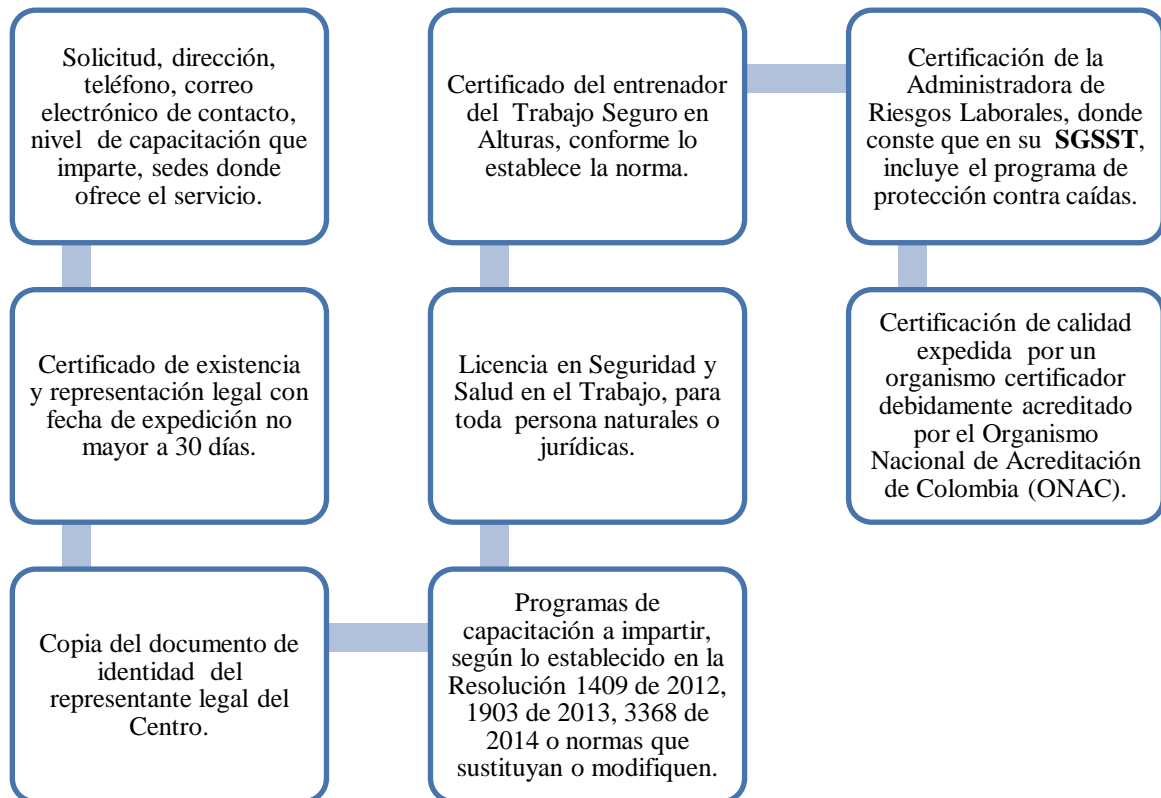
Solicitud, dirección, teléfono, correo electrónico de contacto, nivel de capacitación que imparte, sedes donde ofrece el servicio.

Certificado de existencia y representación legal con fecha de expedición no mayor a 30 días.

Copia del documento de identidad del representante legal del Centro.

Programas de capacitación a impartir, según lo establecido en la Resolución 1409 de 2012, 1903 de 2013, 3368 de 2014 o normas que sustituyan o modifiquen.

Licencia en Seguridad y Salud en el Trabajo, para toda persona naturales o jurídicas.

Certificado del entrenador del Trabajo Seguro en Alturas, conforme lo establece la norma.

Certificación de la Administradora de Riesgos Laborales, donde conste que en su **SGSST**, incluye el programa de protección contra caídas.

Certificación de calidad expedida por un organismo certificador debidamente acreditado por el Organismo Nacional de Acreditación de Colombia (ONAC).